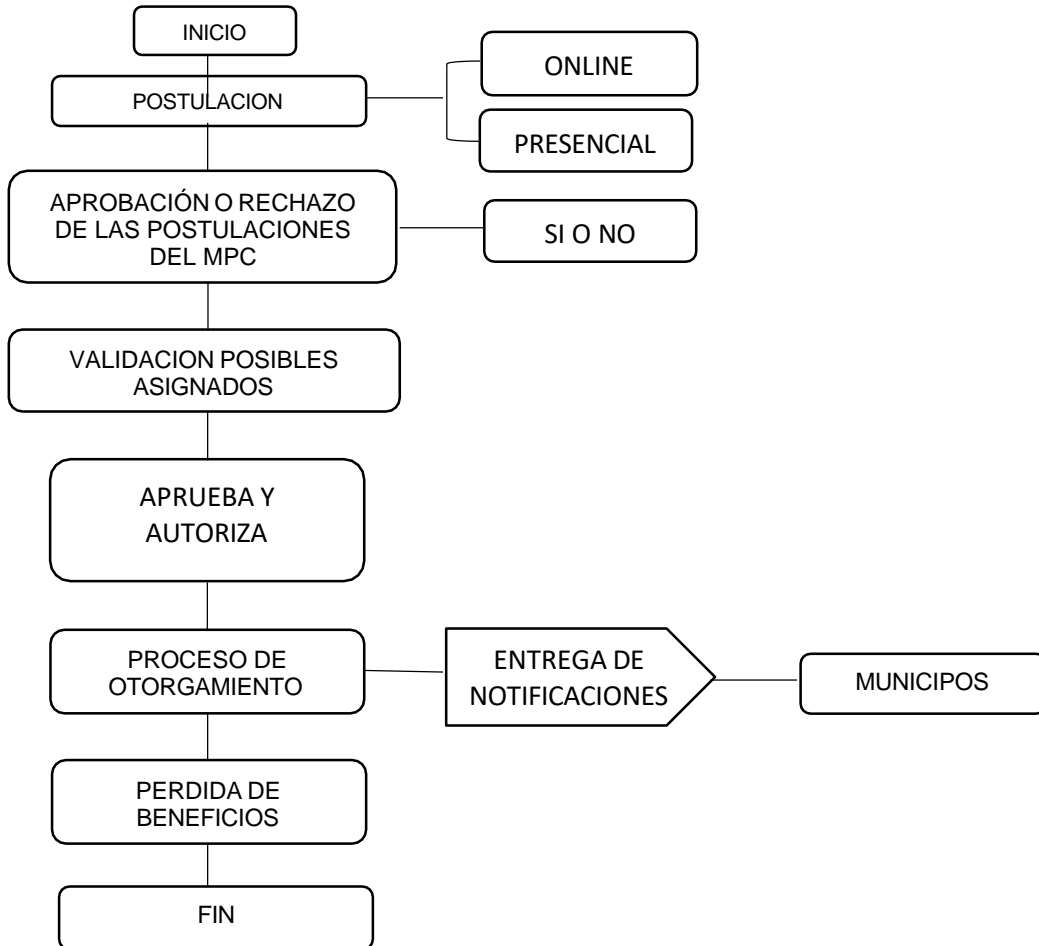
INICIO

POSTULACION

ONLINE

PRESENCIAL

APROBACIÓN O RECHAZO DE LAS POSTULACIONES DEL MPC

SI O NO

VALIDACION POSIBLES ASIGNADOS

APRUEBA Y AUTORIZA

PROCESO DE OTORGAMIENTO

ENTREGA DE NOTIFICACIONES

MUNICIPOS

PERDIDA DE BENEFICIOS

FIN